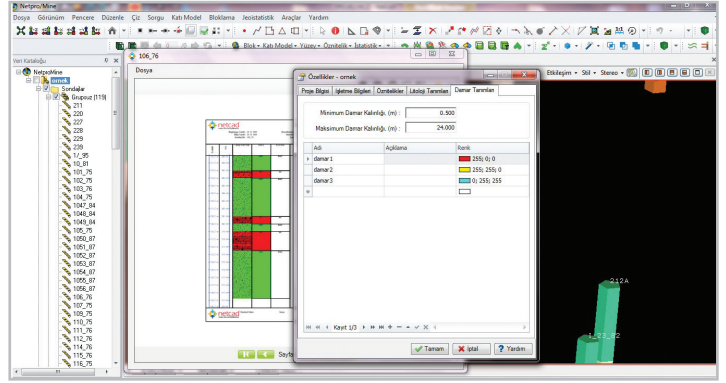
Netpro/Mine

Dosya Görünüm Pencere Düzenle Çiz Sorgu Katı Model Bloklama Jeoistatistik Araçlar Yardım

Blok • Katı Model • Yüzey • Öznitelik • İstatistik •

Veri Kataloğu

NetproMine
ornek
Sondajlar
Grupsuz [119]
211
220
227
228
229
239
1/_95
10_81
101_75
102_75
103_76
104_75
1047_84
1048_84
1049_84
105_75
1050_87
1051_87
1052_87
1053_87
1054_87
1055_87
1056_87
106_76
107_75
109_75
110_75
111_76
112_76
114_76
115_76
116_75

106_76

Dosya

netcad

Sayfa

Etkileşim • Stil • Stereo •

Özellikler - ornek

Proje Bilgisi | İşletme Bilgileri | Öznitelikler | Litoloji Tanımları | Damar Tanımları

Minimum Damar Kalınlığı, (m) : 0.500
Maksimum Damar Kalınlığı, (m) : 24.000

| Adı | Açıklama | Renk |
|---|---|---|
| damar1 | | 255; 0; 0 |
| damar2 | | 255; 255; 0 |
| damar3 | | 0; 255; 255 |
| | | |

Kayıt 1/3

Tamam | İptal | Yardım

212A
1_23_82